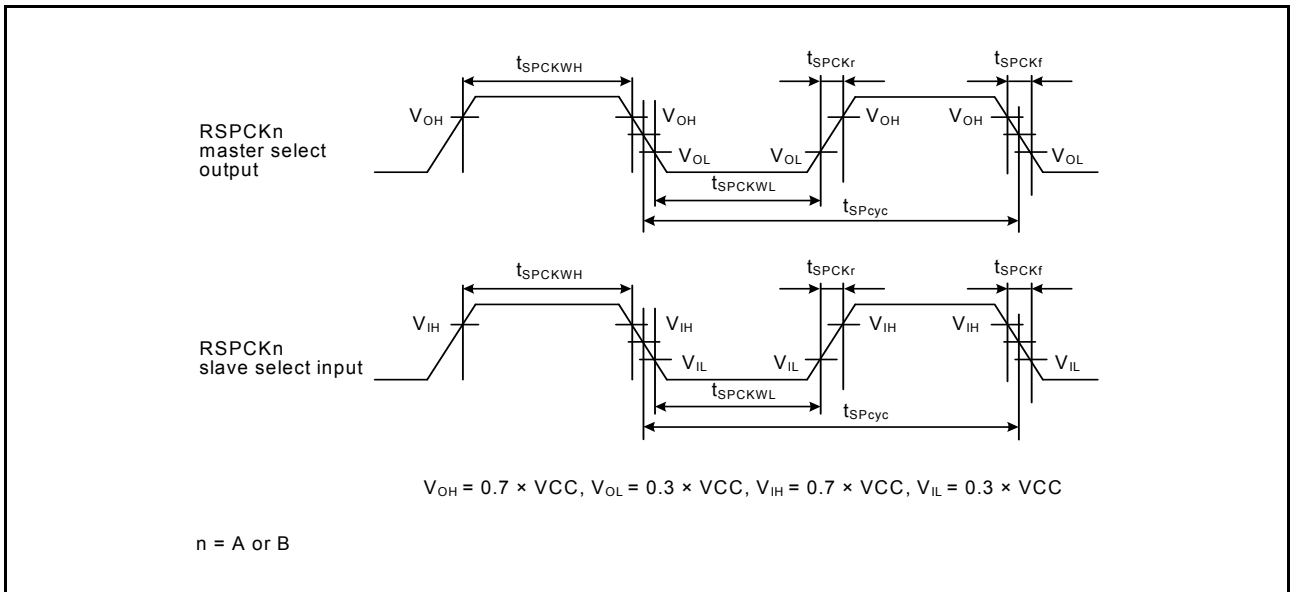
$t_{SPCKWH}$

$t_{SPCKr}$

$t_{SPCKf}$

RSPCKn master select output

$V_{OH}$

$V_{OH}$

$V_{OL}$

$V_{OL}$

$V_{OH}$

$V_{OH}$

$V_{OL}$

$t_{SPCKWL}$

$t_{SPcyc}$

$t_{SPCKWH}$

$t_{SPCKr}$

$t_{SPCKf}$

RSPCKn slave select input

$V_{IH}$

$V_{IH}$

$V_{IL}$

$V_{IL}$

$V_{IH}$

$V_{IH}$

$V_{IL}$

$t_{SPCKWL}$

$t_{SPcyc}$

$V_{OH}$ = 0.7 × VCC, $V_{OL}$ = 0.3 × VCC, $V_{IH}$ = 0.7 × VCC, $V_{IL}$ = 0.3 × VCC

n = A or B